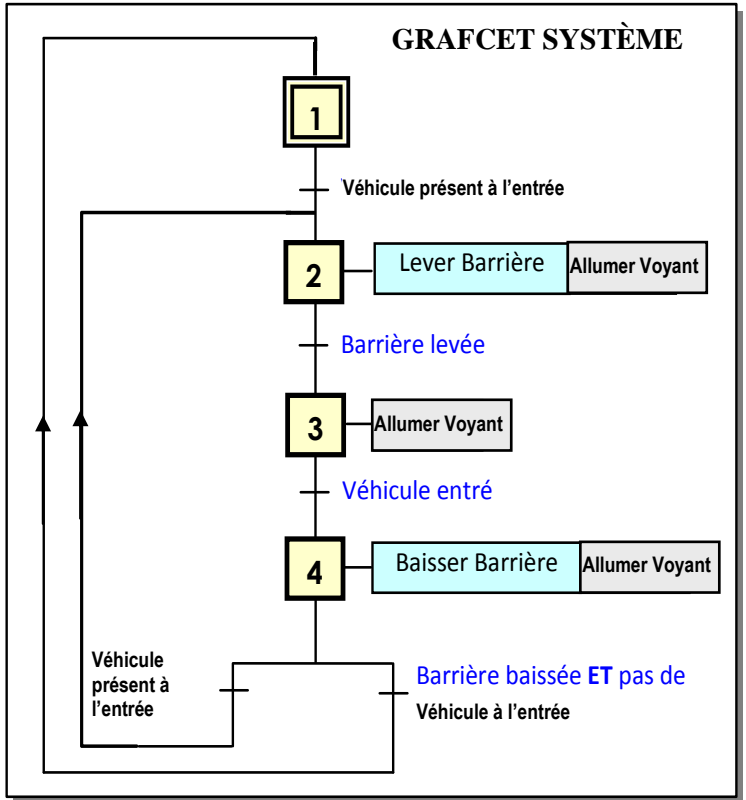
GRAFCET SYSTÈME

1

Véhicule présent à l'entrée

2

Lever Barrière

Allumer Voyant

Barrière levée

3

Allumer Voyant

Véhicule entré

4

Baisser Barrière

Allumer Voyant

Véhicule présent à l'entrée

Barrière baissée ET pas de Véhicule à l'entrée